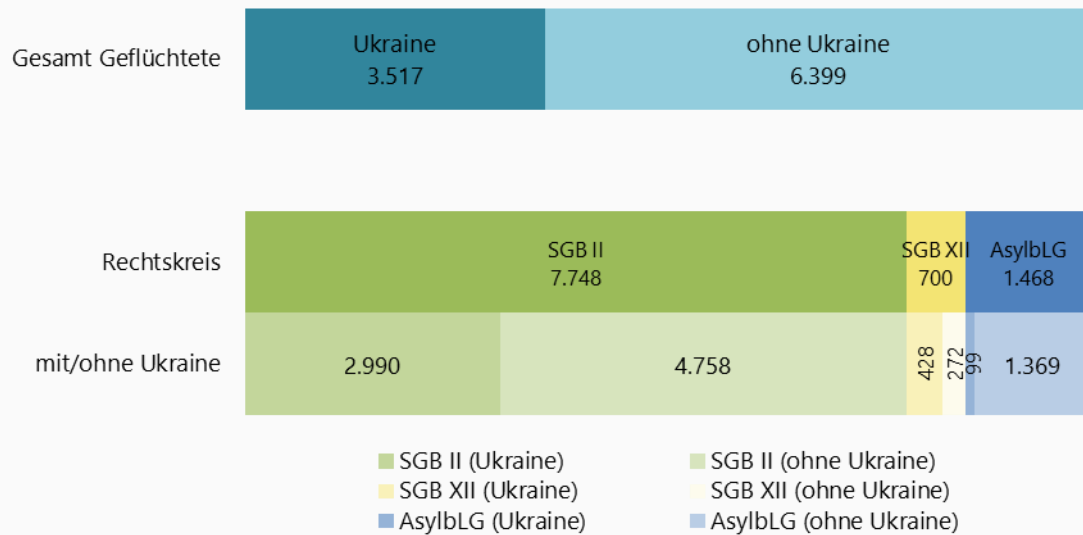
Gesamt Geflüchtete

Ukraine
3.517

ohne Ukraine
6.399

Rechtskreis

SGB II
7.748

SGB XII
700

AsylbLG
1.468

mit/ohne Ukraine

2.990

4.758

428

272

99

1.369

SGB II (Ukraine)
SGB II (ohne Ukraine)
SGB XII (Ukraine)
SGB XII (ohne Ukraine)
AsylbLG (Ukraine)
AsylbLG (ohne Ukraine)